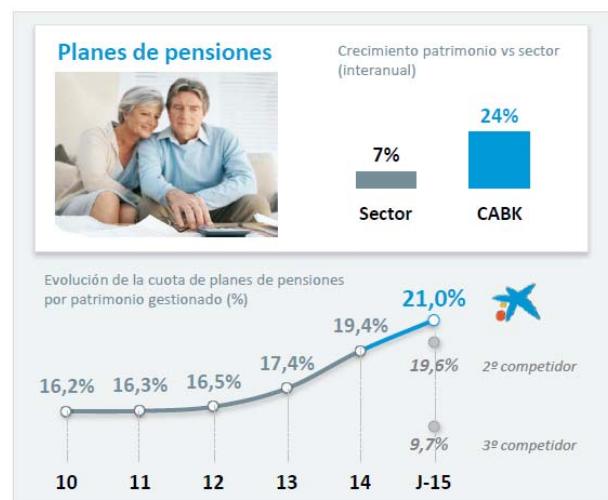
Planes de pensiones

Crecimiento patrimonio vs sector (interanual)

7%
Sector

24%
CABK

Evolución de la cuota de planes de pensiones por patrimonio gestionado (%)

16,2%
16,3%
16,5%
17,4%
19,4%
21,0%

19,6%
2º competidor

9,7%
3º competidor

10
11
12
13
14
J-15